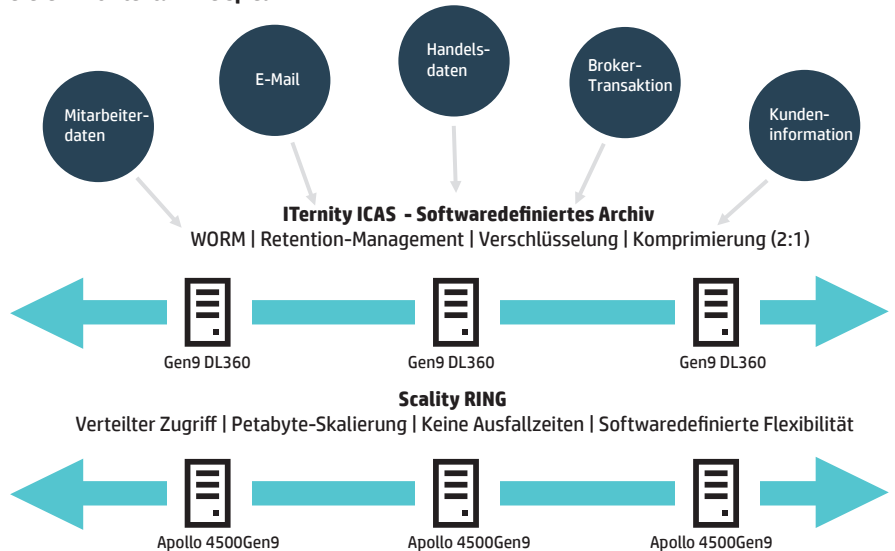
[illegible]

Mitarbeiterdaten

E-Mail

Handelsdaten

Broker-Transaktion

Kundeninformation

**ITernity ICAS - Softwaredefiniertes Archiv**
WORM | Retention-Management | Verschlüsselung | Komprimierung (2:1)

Gen9 DL360

Gen9 DL360

Gen9 DL360

**Scality RING**
Verteilter Zugriff | Petabyte-Skalierung | Keine Ausfallzeiten | Softwaredefinierte Flexibilität

Apollo 4500Gen9

Apollo 4500Gen9

Apollo 4500Gen9